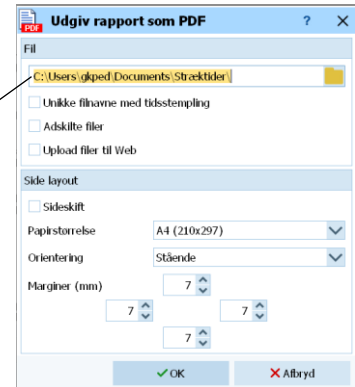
PDF Udgiv rapport som PDF ? ✕

Fil

C:\Users\gkped\Documents\Strækstider\

Unikke filnavne med tidsstempling

Adskilte filer

Upload filer til Web

Side layout

Sideskift

Papirstørrelse A4 (210x297)

Orientering Stående

Marginer (mm) 7

7 7

7

✔ OK ✖ Afbryd